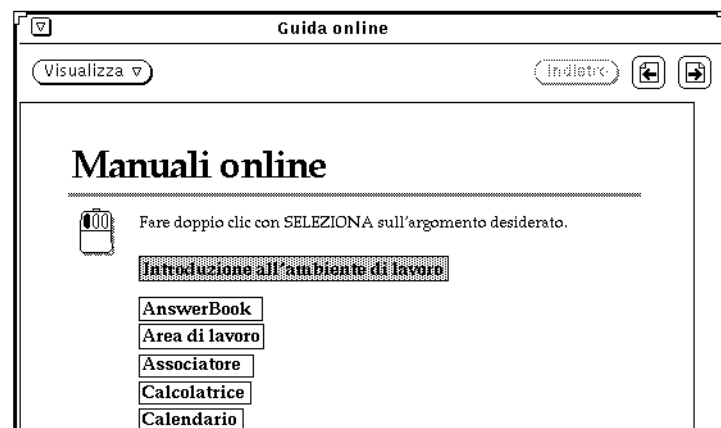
Guida online

Visualizza

Indietro

Manuali online

Fare doppio clic con SELEZIONA sull'argomento desiderato.

Introduzione all'ambiente di lavoro

AnswerBook

Area di lavoro

Associatore

Calcolatrice

Calendario